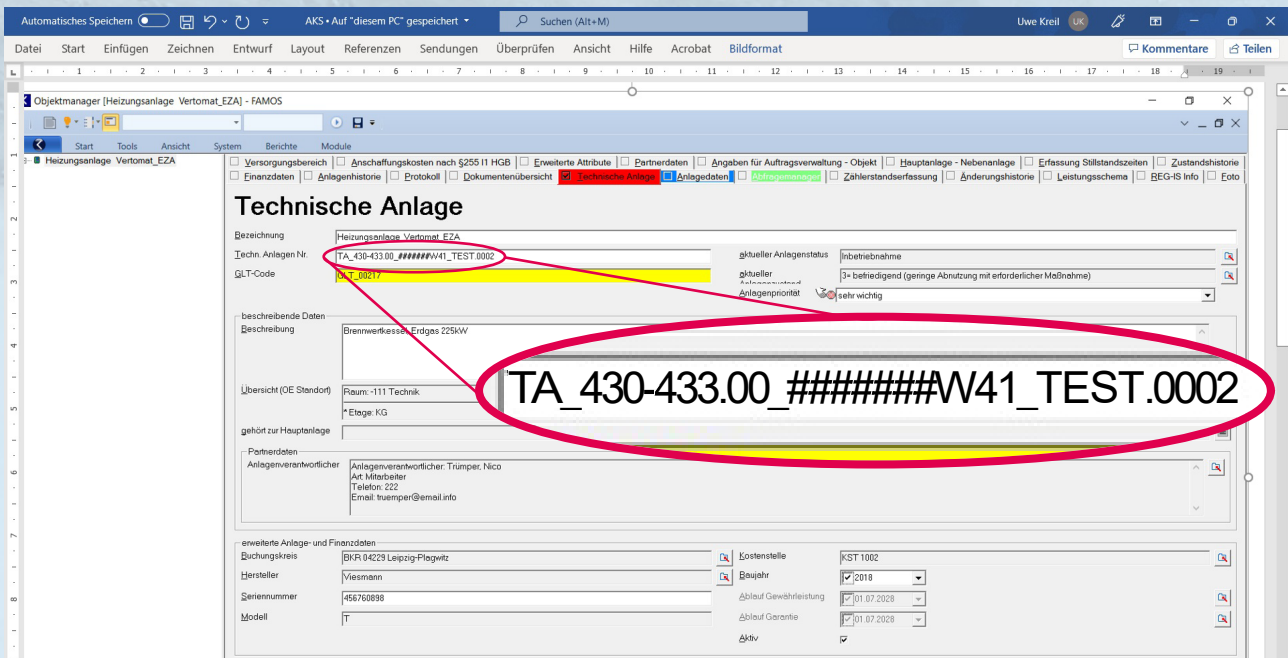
Automatisches Speichern AKS • Auf "diesem PC" gespeichert Suchen (Alt+M) Uwe Kreil UK

Datei Start Einfügen Zeichnen Entwurf Layout Referenzen Sendungen Überprüfen Ansicht Hilfe Acrobat Bildformat Kommentare Teilen

Objektmanager [Heizungsanlage Vertomat_EZA] - FAMOS

Start Tools Ansicht System Berichte Module

Heizungsanlage Vertomat_EZA

Versorgungsbereich | Anschaffungskosten nach §255 I1 HGB | Erweiterte Attribute | Partnerdaten | Angaben für Auftragsverwaltung - Objekt | Hauptanlage - Nebenanlage | Erfassung Stillstandszeiten | Zustandshistorie | Finanzdaten | Anlagenhistorie | Protokoll | Dokumentenübersicht | Technische Anlage | Anlagedaten | Abfragemanager | Zählerstandserfassung | Änderungshistorie | Leistungsschema | REG-IS Info | Foto

Technische Anlage

Bezeichnung Heizungsanlage Vertomat_EZA
Techn. Anlagen Nr. TA_430-433.00_#######W41_TEST.0002
aktueller Anlagenstatus Inbetriebnahme
GLT-Code GLT_00217
aktueller Anlagenzustand 3= befriedigend (geringe Abnutzung mit erforderlicher Maßnahme)
Anlagenpriorität sehr wichtig

beschreibende Daten
Beschreibung Brennwertkessel Erdgas 225kW
Übersicht (OE Standort) Raum: -111 Technik
* Etage: KG
gehört zur Hauptanlage

TA_430-433.00_#######W41_TEST.0002

Partnerdaten
Anlagenverantwortlicher Anlagenverantwortlicher: Trümper, Nico
Art: Mitarbeiter
Telefon: 222
Email: truemper@email.info

erweiterte Anlage- und Finanzdaten
Buchungskreis BKR 04229 Leipzig-Plagwitz
Kostenstelle KST 1002
Hersteller Viesmann
Baujahr 2018
Seriennummer 456760898
Ablauf Gewährleistung 01.07.2028
Modell T
Ablauf Garantie 01.07.2028
Aktiv